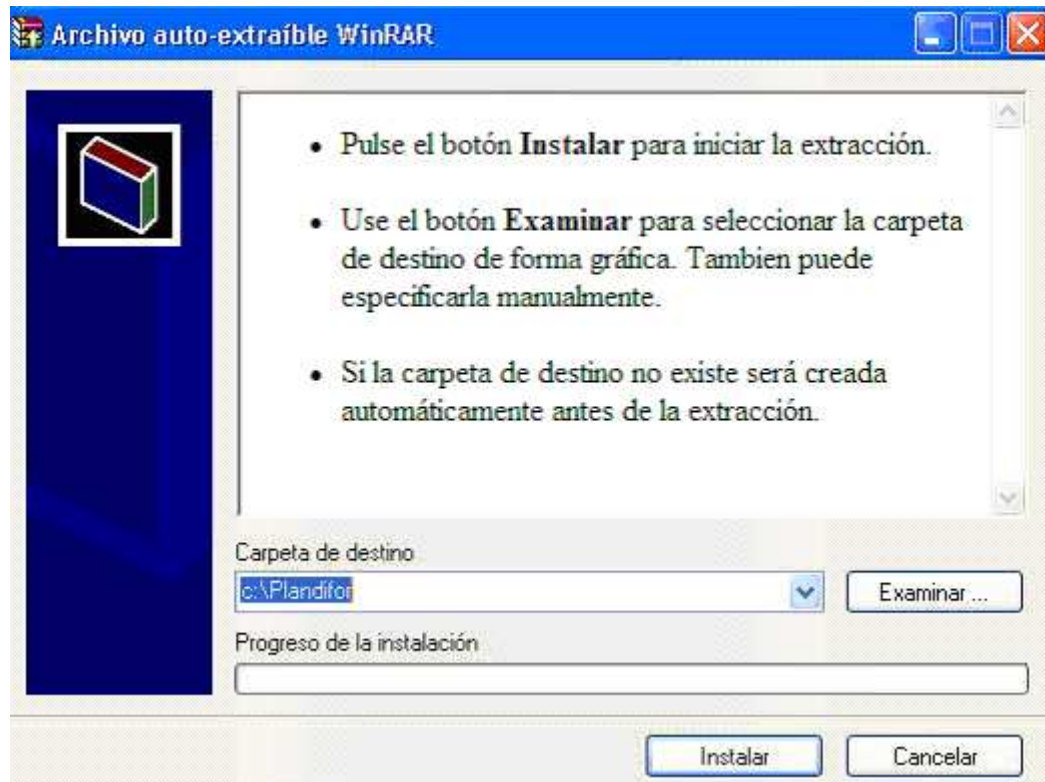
Archivo auto-extraíble WinRAR

- Pulse el botón **Instalar** para iniciar la extracción.
- Use el botón **Examinar** para seleccionar la carpeta de destino de forma gráfica. Tambien puede especificarla manualmente.
- Si la carpeta de destino no existe será creada automáticamente antes de la extracción.

Carpeta de destino

c:\Plandifor

Examinar ...

Progreso de la instalación

Instalar

Cancelar